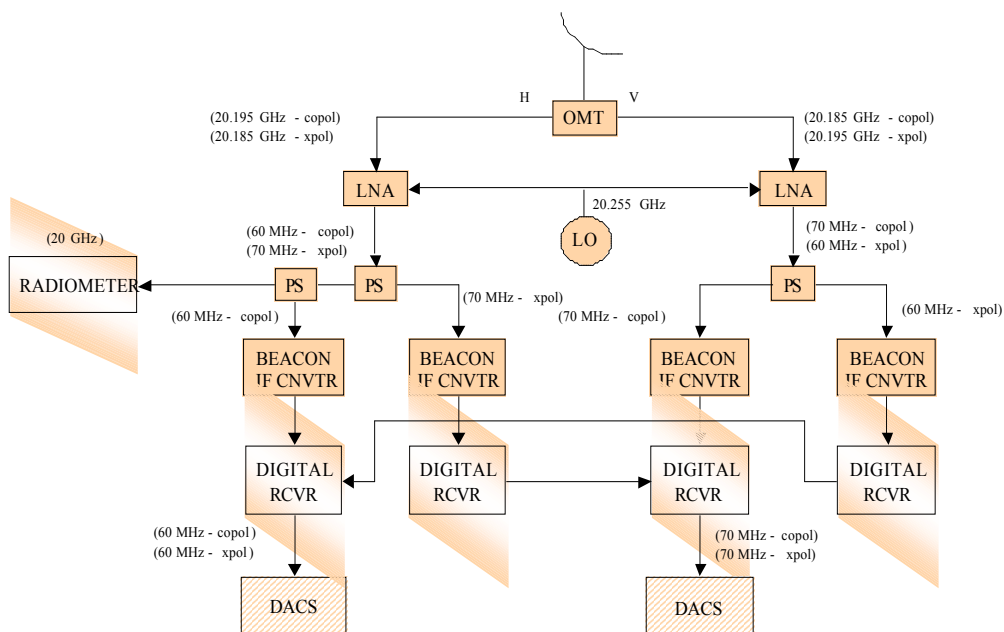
H
V
OMT
(20.195 GHz - copol)
(20.185 GHz - xpol)
(20.185 GHz - copol)
(20.195 GHz - xpol)
LNA
LNA
20.255 GHz
LO
(20 GHz)
(60 MHz - copol)
(70 MHz - xpol)
(70 MHz - copol)
(60 MHz - xpol)
RADIOMETER
PS
PS
PS
(60 MHz - copol)
(70 MHz - xpol)
(70 MHz - copol)
(60 MHz - xpol)
BEACON IF CNVTR
BEACON IF CNVTR
BEACON IF CNVTR
BEACON IF CNVTR
DIGITAL RCVR
DIGITAL RCVR
DIGITAL RCVR
DIGITAL RCVR
(60 MHz - copol)
(60 MHz - xpol)
(70 MHz - copol)
(70 MHz - xpol)
DACS
DACS